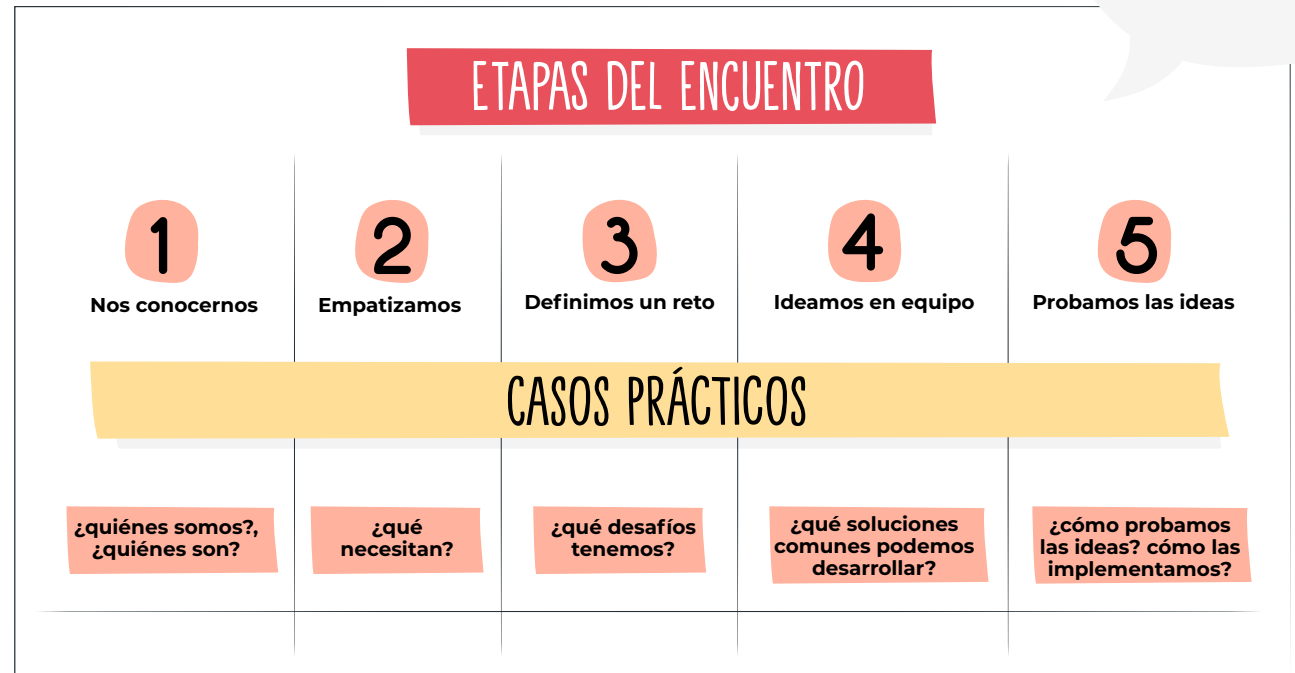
ETAPAS DEL ENCUENTRO

1
Nos conocernos

2
Empatizamos

3
Definimos un reto

4
Ideamos en equipo

5
Probamos las ideas

CASOS PRÁCTICOS

¿quiénes somos?, ¿quiénes son?

¿qué necesitan?

¿qué desafíos tenemos?

¿qué soluciones comunes podemos desarrollar?

¿cómo probamos las ideas? cómo las implementamos?